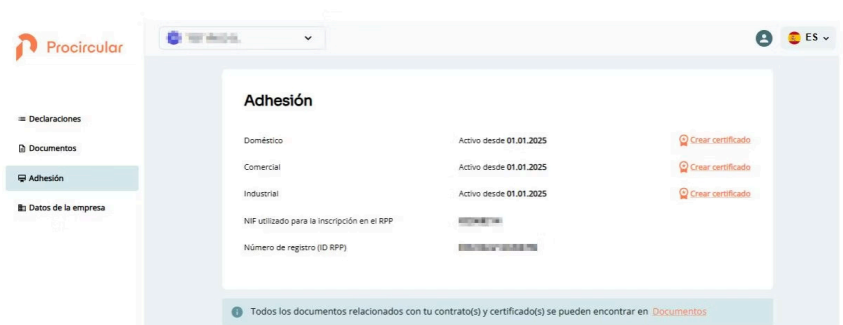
Procircular

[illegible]

ES

Declaraciones

Documentos

Adhesión

Datos de la empresa

Adhesión

| | | |
|---|---|---|
| Doméstico | Activo desde **01.01.2025** | Crear certificado |
| Comercial | Activo desde **01.01.2025** | Crear certificado |
| Industrial | Activo desde **01.01.2025** | Crear certificado |
| NIF utilizado para la inscripción en el RPP | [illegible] | |
| Número de registro (ID RPP) | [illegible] | |

Todos los documentos relacionados con tu contrato(s) y certificado(s) se pueden encontrar en Documentos